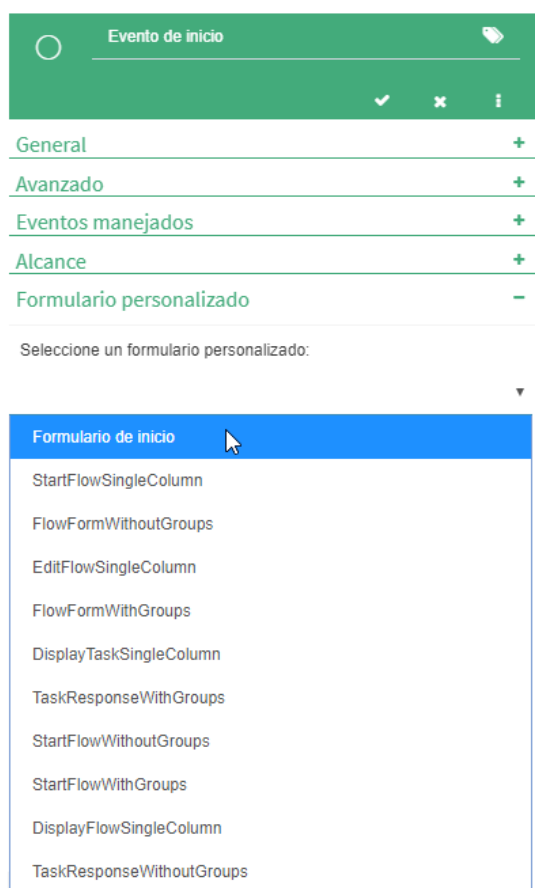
Evento de inicio

General +
Avanzado +
Eventos manejados +
Alcance +
Formulario personalizado −

Seleccione un formulario personalizado:

Formulario de inicio
StartFlowSingleColumn
FlowFormWithoutGroups
EditFlowSingleColumn
FlowFormWithGroups
DisplayTaskSingleColumn
TaskResponseWithGroups
StartFlowWithoutGroups
StartFlowWithGroups
DisplayFlowSingleColumn
TaskResponseWithoutGroups